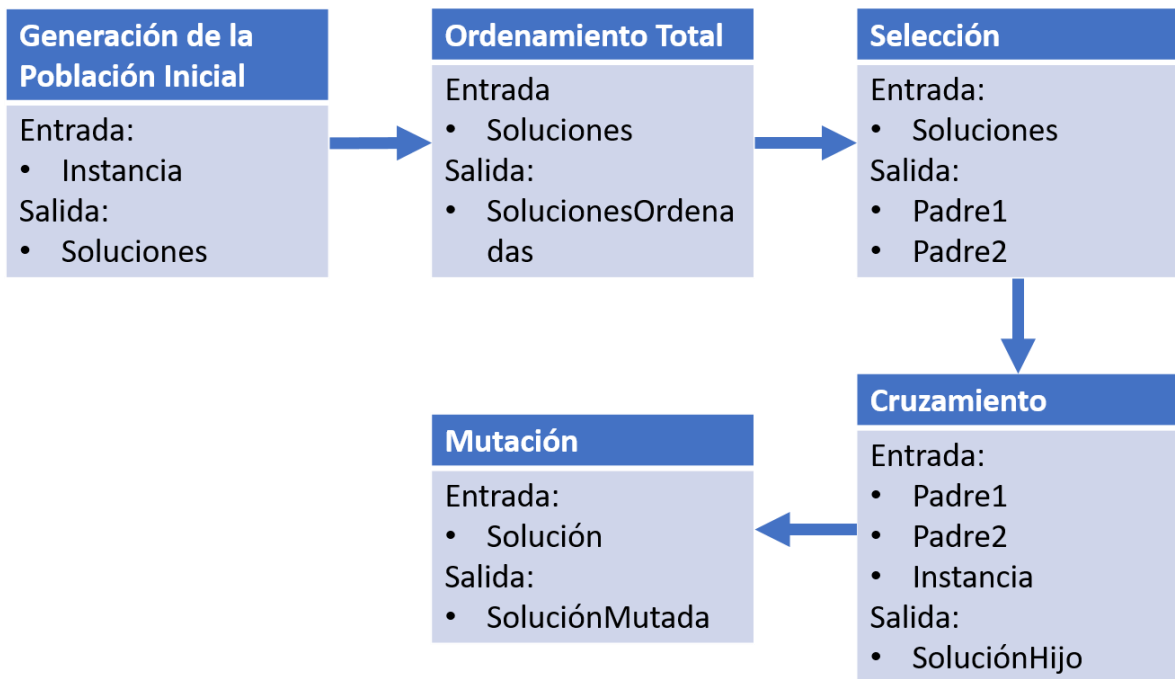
Generación de la Población Inicial

Entrada:
• Instancia
Salida:
• Soluciones

Ordenamiento Total

Entrada
• Soluciones
Salida:
• SolucionesOrdenadas

Selección

Entrada:
• Soluciones
Salida:
• Padre1
• Padre2

Cruzamiento

Entrada:
• Padre1
• Padre2
• Instancia
Salida:
• SoluciónHijo

Mutación

Entrada:
• Solución
Salida:
• SoluciónMutada